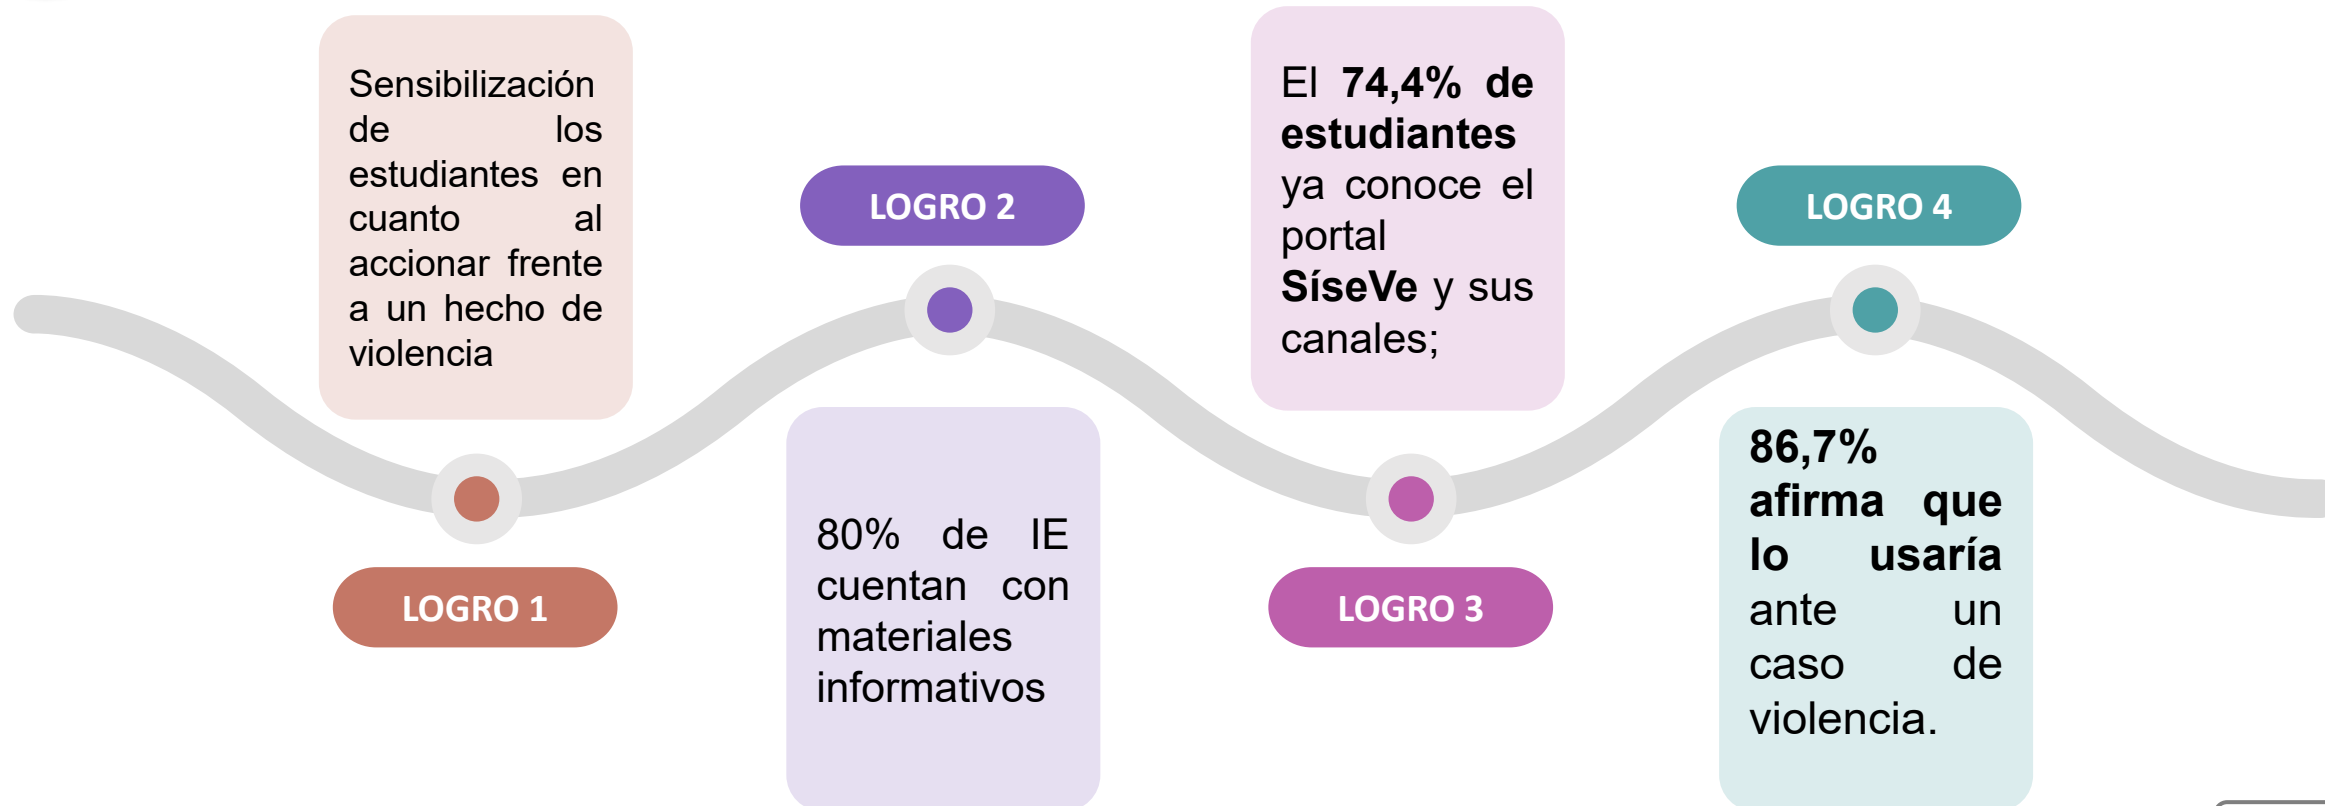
Sensibilización de los estudiantes en cuanto al accionar frente a un hecho de violencia

LOGRO 1

LOGRO 2

80% de IE cuentan con materiales informativos

El **74,4% de estudiantes** ya conoce el portal **SíseVe** y sus canales;

LOGRO 3

LOGRO 4

**86,7% afirma que lo usaría** ante un caso de violencia.